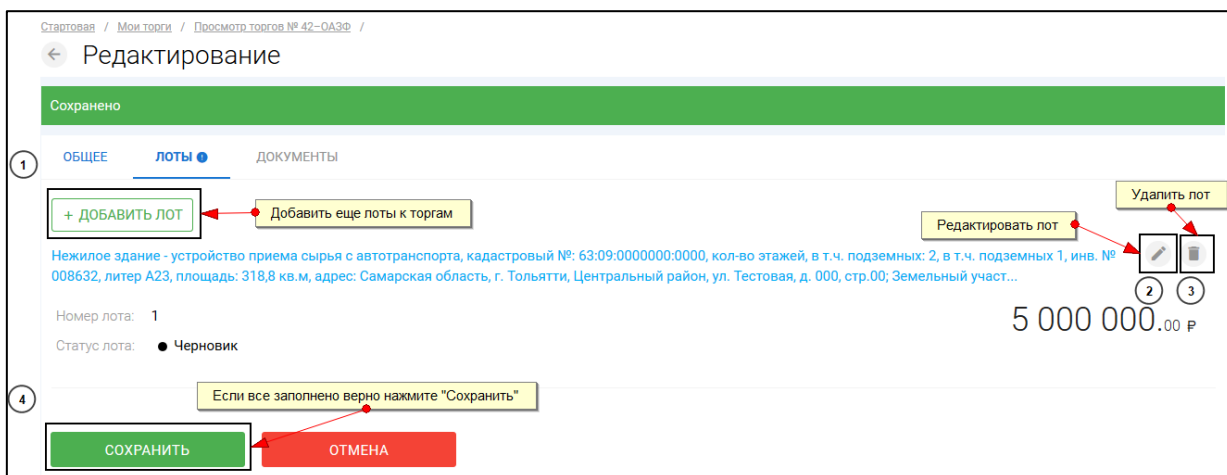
Стартовая / Мои торги / Просмотр торгов № 42–ОАЭФ /

Редактирование

Сохранено

1

ОБЩЕЕ ЛОТЫ ДОКУМЕНТЫ

+ ДОБАВИТЬ ЛОТ

Добавить еще лоты к торгам

Удалить лот

Редактировать лот

Нежилое здание - устройство приема сырья с автотранспорта, кадастровый №: 63:09:0000000:0000, кол-во этажей, в т.ч. подземных: 2, в т.ч. подземных 1, инв. № 008632, литер А23, площадь: 318,8 кв.м, адрес: Самарская область, г. Тольятти, Центральный район, ул. Тестовая, д. 000, стр.00; Земельный участ...

2 3

Номер лота: 1

5 000 000.00 ₽

Статус лота: Черновик

4

Если все заполнено верно нажмите "Сохранить"

СОХРАНИТЬ

ОТМЕНА